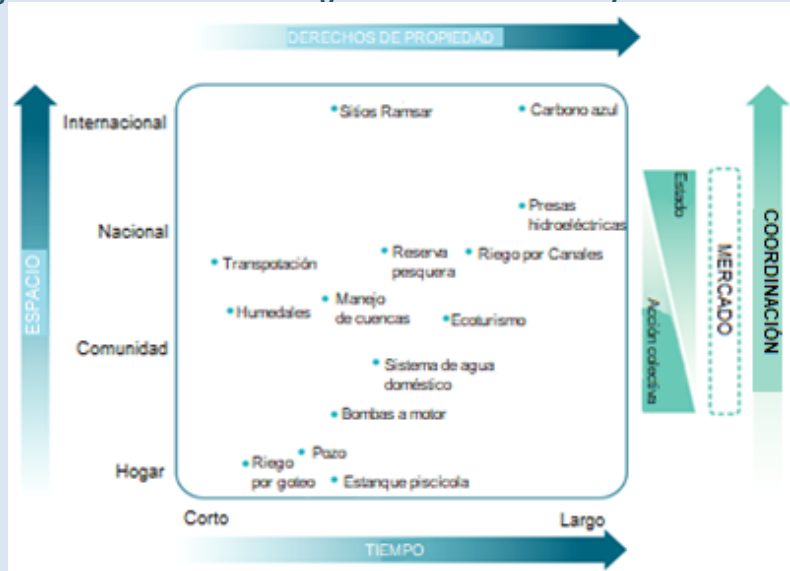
DERECHOS DE PROPIEDAD

ESPACIO

Internacional

Nacional

Comunidad

Hogar

Sitios Ramsar

Carbono azul

Presas hidroeléctricas

Transpotación

Reserva pesquera

Riego por Canales

Humedales

Manejo de cuencas

Ecoturismo

Sistema de agua doméstico

Bombas a motor

Pozo

Riego por goteo

Estanque piscícola

Estado

Acción colectiva

MERCADO

COORDINACIÓN

Corto

Largo

TIEMPO